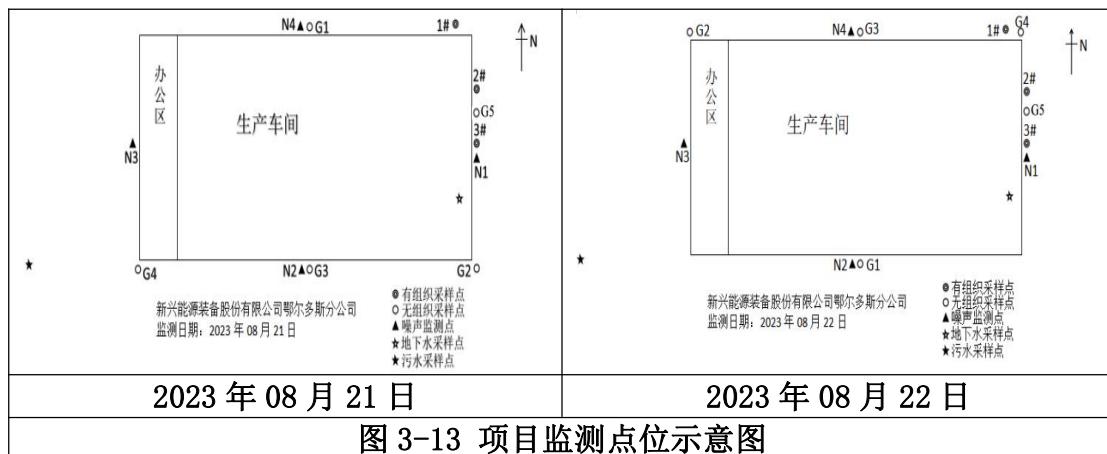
N4▲○G1 1#◎ N

办公区 生产车间

2# ◎ ○G5 3# ◎ ▲N1

▲N3

★

★ ○G4 N2▲○G3 G2○

新兴能源装备股份有限公司鄂尔多斯分公司
监测日期：2023 年 08 月 21 日

◎有组织采样点
○无组织采样点
▲噪声监测点
★地下水采样点
★污水采样点

○G2 N4▲○G3 1#◎ G4○ N

办公区 生产车间

2# ◎ ○G5 3# ◎ ▲N1

▲N3

★

★ N2▲○G1

新兴能源装备股份有限公司鄂尔多斯分公司
监测日期：2023 年 08 月 22 日

◎有组织采样点
○无组织采样点
▲噪声监测点
★地下水采样点
★污水采样点

| 2023 年 08 月 21 日 | 2023 年 08 月 22 日 |
|---|---|

图 3-13 项目监测点位示意图